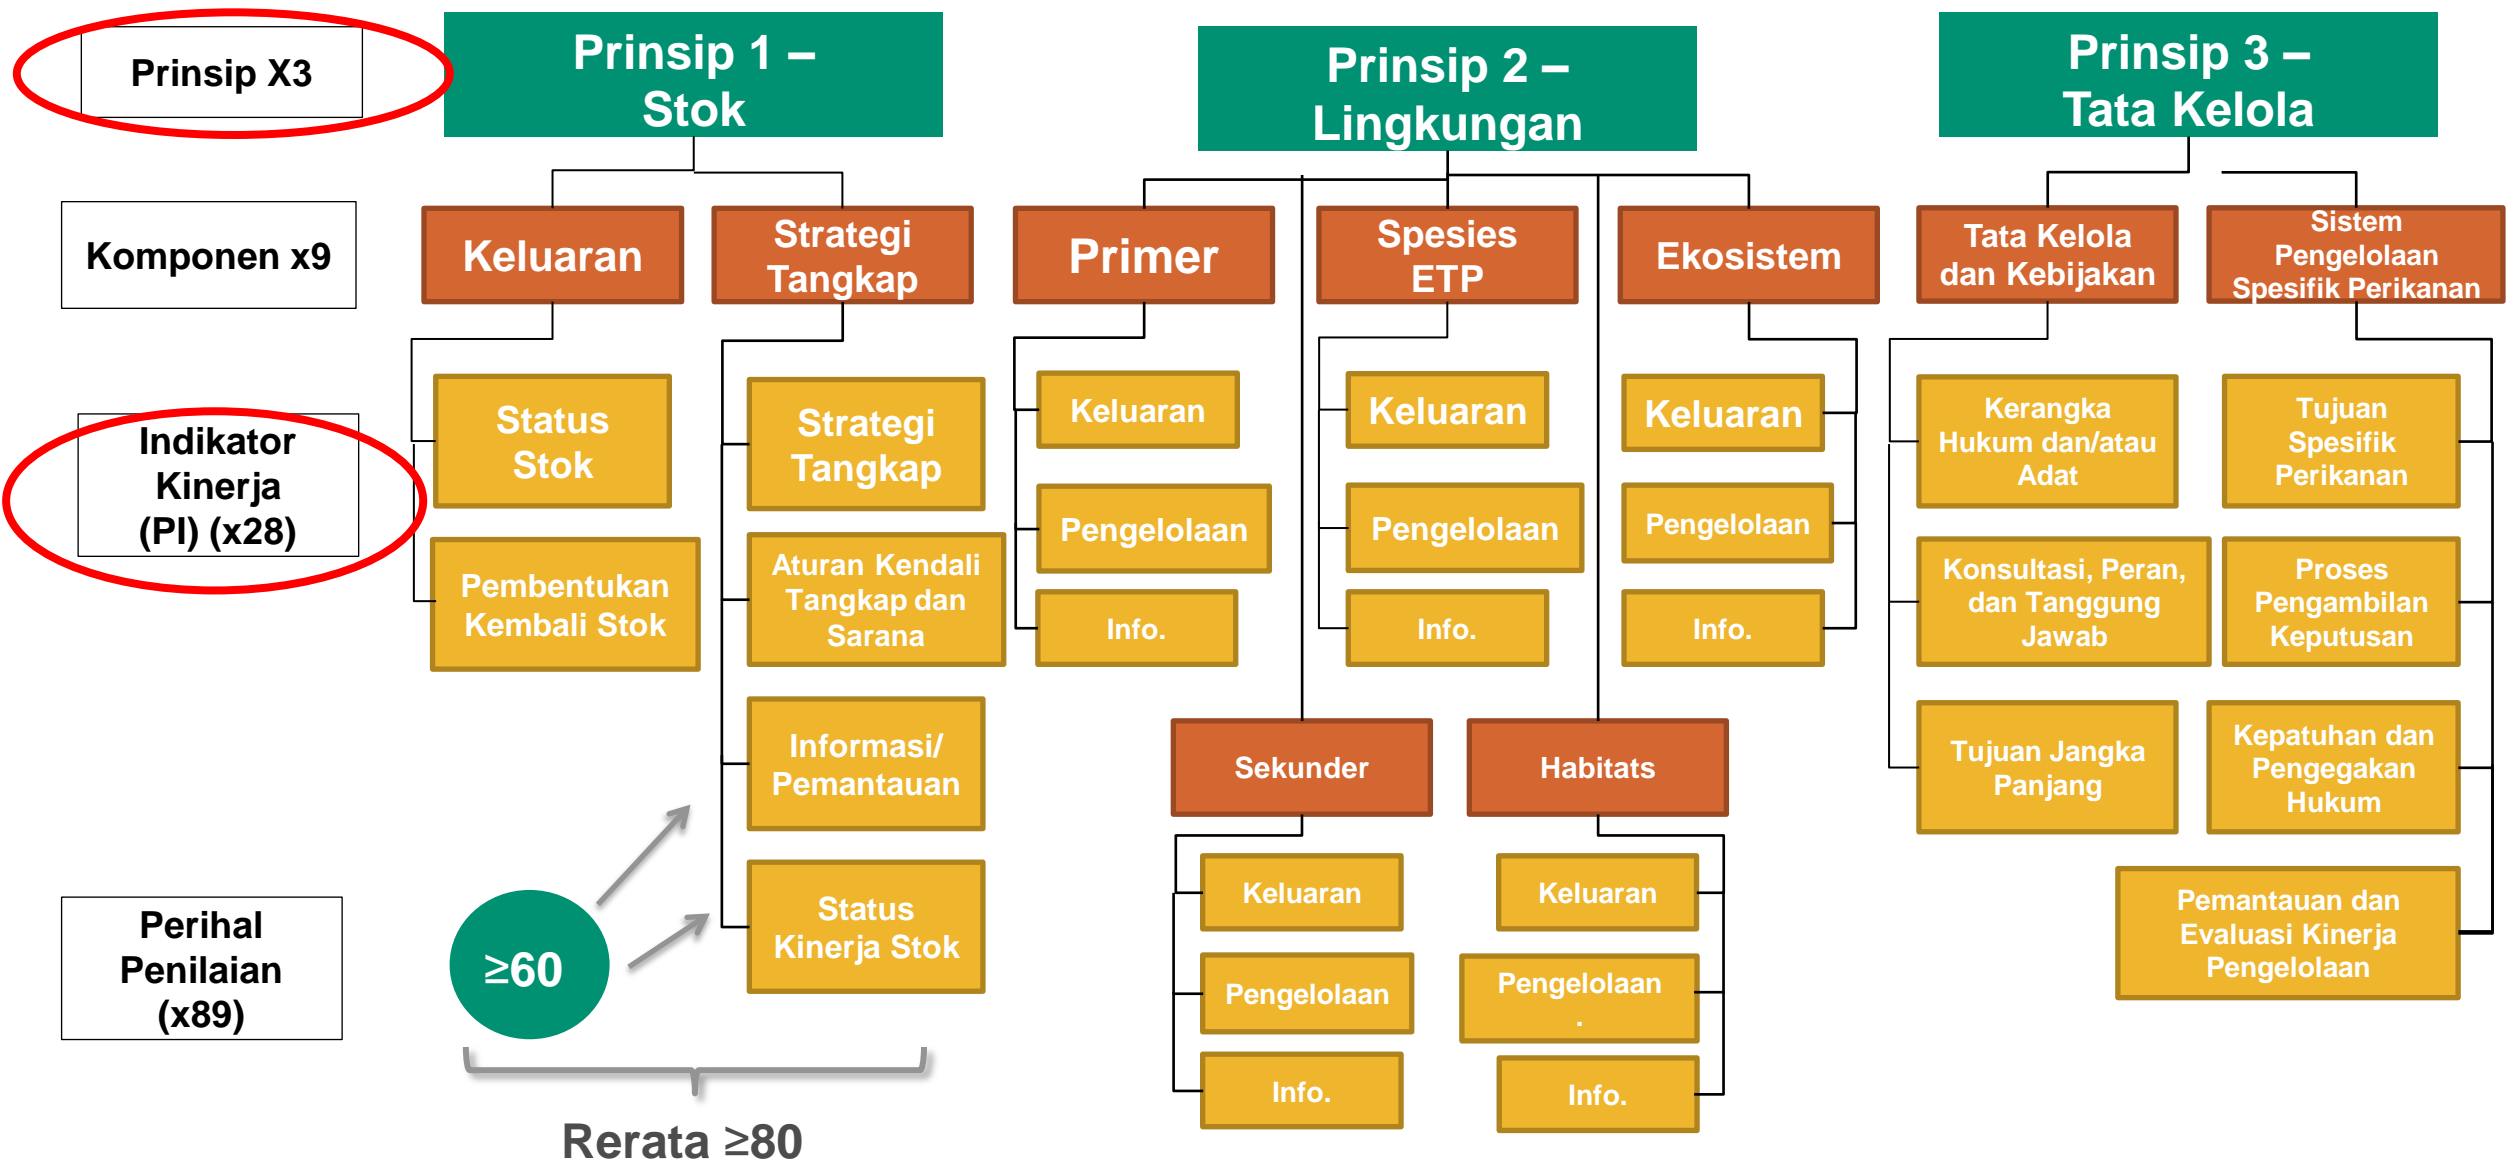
Prinsip X3

Prinsip 1 – Stok

Prinsip 2 – Lingkungan

Prinsip 3 – Tata Kelola

Komponen x9

Keluaran

Strategi Tangkap

Primer

Spesies ETP

Ekosistem

Tata Kelola dan Kebijakan

Sistem Pengelolaan Spesifik Perikanan

Indikator Kinerja (PI) (x28)

Status Stok

Pembentukan Kembali Stok

Strategi Tangkap

Aturan Kendali Tangkap dan Sarana

Informasi/ Pemantauan

Status Kinerja Stok

Keluaran

Pengelolaan

Info.

Keluaran

Pengelolaan

Info.

Keluaran

Pengelolaan

Info.

Kerangka Hukum dan/atau Adat

Konsultasi, Peran, dan Tanggung Jawab

Tujuan Jangka Panjang

Tujuan Spesifik Perikanan

Proses Pengambilan Keputusan

Kepatuhan dan Pengegakan Hukum

Pemantauan dan Evaluasi Kinerja Pengelolaan

Sekunder

Keluaran

Pengelolaan

Info.

Habitats

Keluaran

Pengelolaan .

Info.

Perihal Penilaian (x89)

≥60

Rerata ≥80